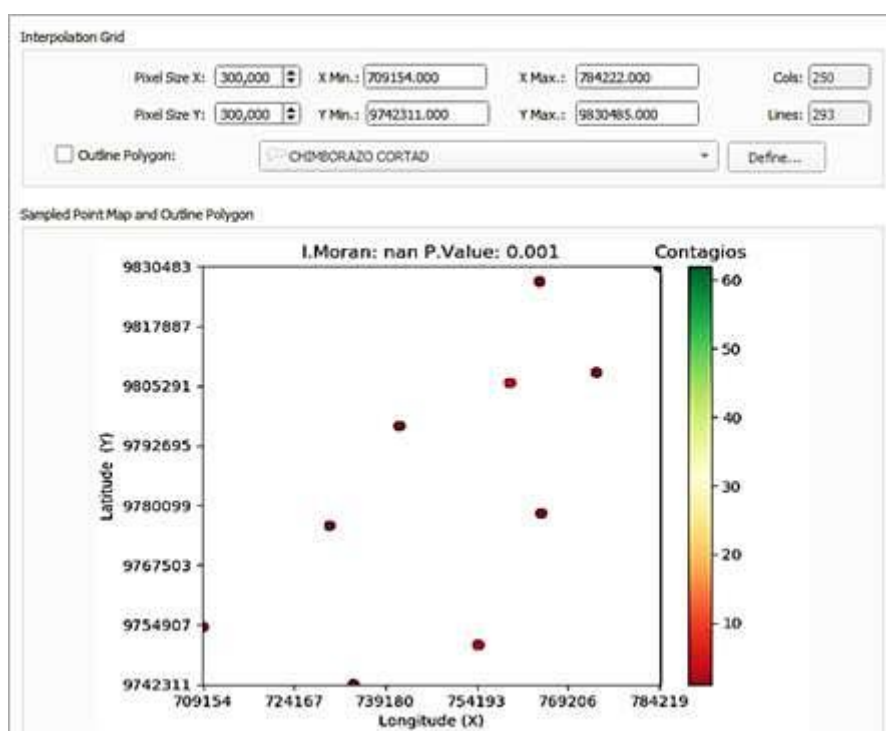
Interpolation Grid

Pixel Size X: 300,000 X Min.: 709154.000 X Max.: 784222.000 Cols: 250

Pixel Size Y: 300,000 Y Min.: 9742311.000 Y Max.: 9830485.000 Lines: 293

Outline Polygon: CHIMBORAZO CORTAD Define...

Sampled Point Map and Outline Polygon

I.Moran: nan P.Value: 0.001

Contagios

60
50
40
30
20
10

9830483
9817887
9805291
9792695
9780099
9767503
9754907
9742311

Latitude (Y)

709154 724167 739180 754193 769206 784219

Longitude (X)